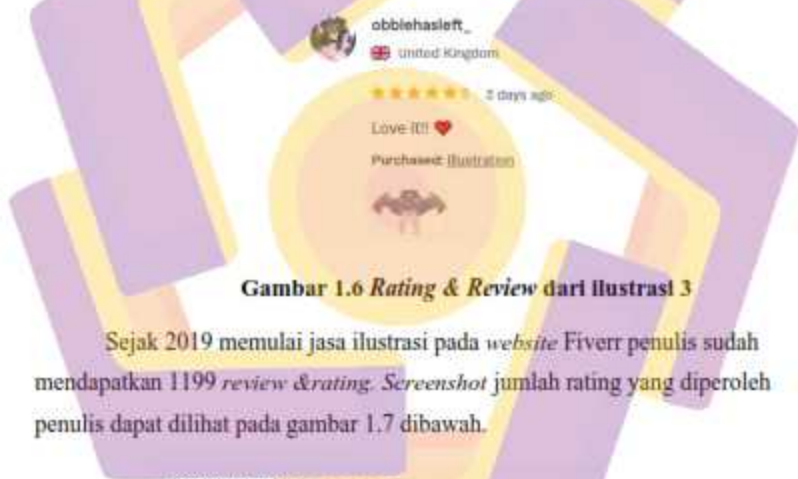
obbiehasleft_
United Kingdom
3 days ago
Love it!!
Purchased: Illustration

Gambar 1.6 *Rating & Review* dari ilustrasi 3

Sejak 2019 memulai jasa ilustrasi pada *website* Fiverr penulis sudah mendapatkan 1199 *review &rating. Screenshot* jumlah rating yang diperoleh penulis dapat dilihat pada gambar 1.7 dibawah.